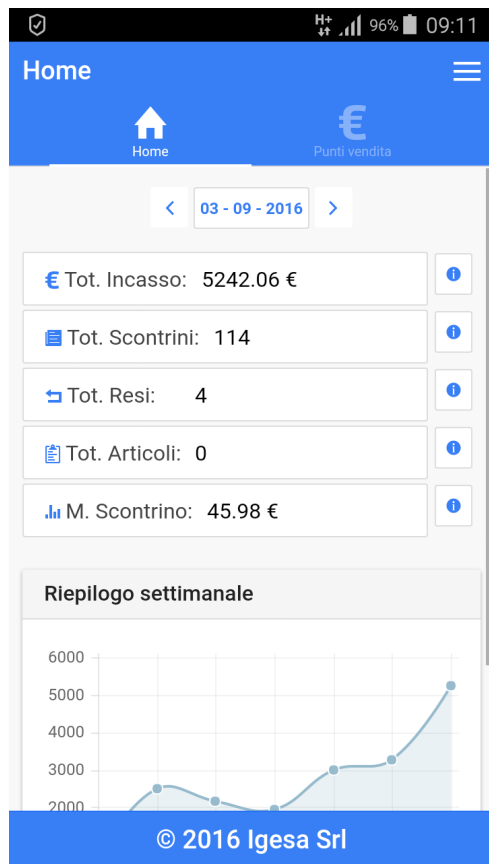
H+ 96% 09:11

Home

Home

Punti vendita

< 03 - 09 - 2016 >

€ Tot. Incasso: 5242.06 €

Tot. Scontrini: 114

Tot. Resi: 4

Tot. Articoli: 0

M. Scontrino: 45.98 €

Riepilogo settimanale

6000
5000
4000
3000
2000

© 2016 Igesa Srl